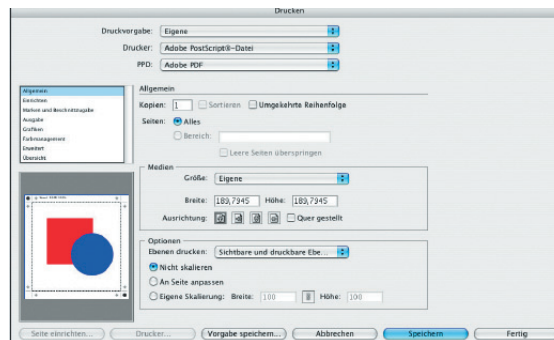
Drucken

Druckvorgabe: Eigene
Drucker: Adobe PostScript®-Datei
PPD: Adobe PDF

Allgemein
Einrichten
Marken und Beschnittzugabe
Ausgabe
Grafiken
Farbmanagement
Erweitert
Übersicht

Allgemein
Kopien: 1 Sortieren Umgekehrte Reihenfolge
Seiten: Alles
Bereich:
Leere Seiten überspringen

Medien
Größe: Eigene
Breite: 189,7945 Höhe: 189,7945
Ausrichtung: Quer gestellt

Optionen
Ebenen drucken: Sichtbare und druckbare Ebe...
Nicht skalieren
An Seite anpassen
Eigene Skalierung: Breite: 100 Höhe: 100

Seite einrichten... Drucker... Vorgabe speichern... Abbrechen Speichern Fertig